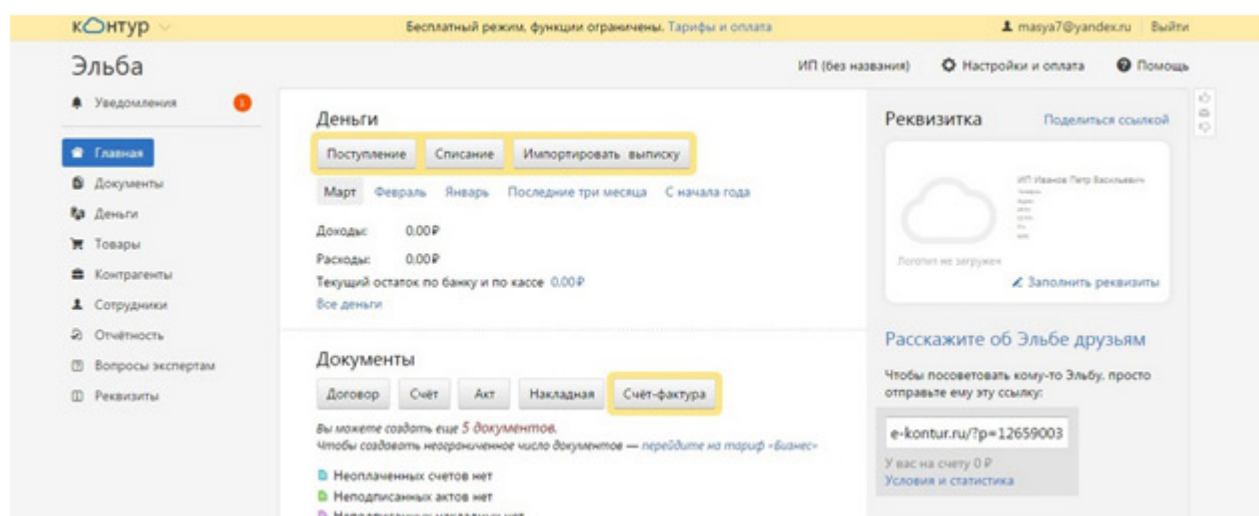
контур

Бесплатный режим, функции ограничены. Тарифы и оплата

masya7@yandex.ru Выйти

Эльба

ИП (без названия) Настройки и оплата Помощь

Уведомления 1

Главная
Документы
Деньги
Товары
Контрагенты
Сотрудники
Отчётность
Вопросы экспертам
Реквизиты

Деньги

Поступление Списание Импортировать выписку

Март Февраль Январь Последние три месяца С начала года

Доходы: 0,00 ₽
Расходы: 0,00 ₽
Текущий остаток по банку и по кассе 0,00 ₽
Все деньги

Документы

Договор Счёт Акт Накладная Счёт-фактура

Вы можете создать еще 5 документов.
Чтобы создавать неограниченное число документов — перейдите на тариф «Бизнес»

Неоплаченных счетов нет
Неподписанных актов нет
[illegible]

Реквизитка

Поделиться ссылкой

ИП Иванов Петр Васильевич
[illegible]

Логотип не загружен

Заполнить реквизиты

Расскажите об Эльбе друзьям

Чтобы посоветовать кому-то Эльбу, просто отправьте ему эту ссылку:

e-kontur.ru/?p=12659003

У вас на счету 0 ₽
Условия и статистика